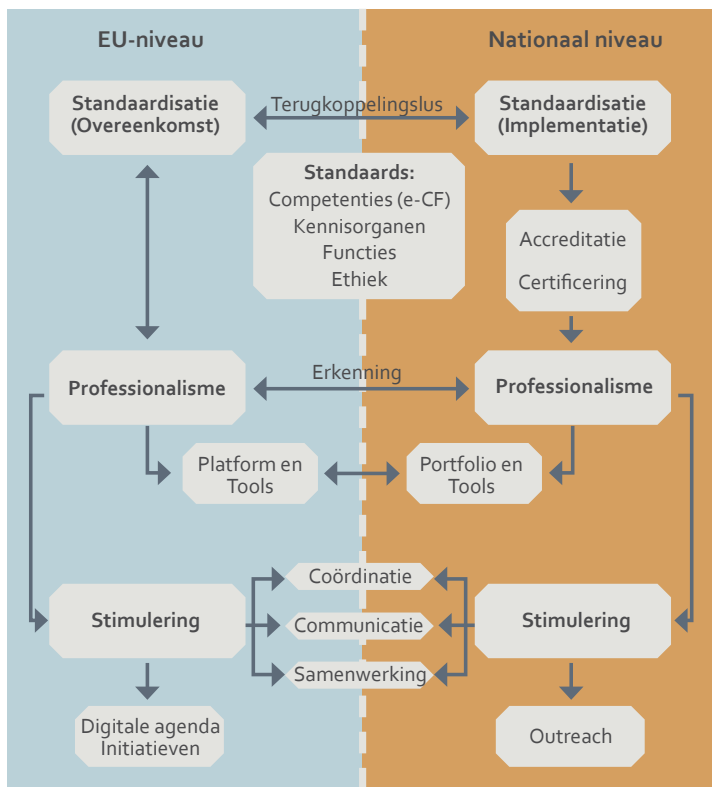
EU-niveau

Nationaal niveau

Standaardisatie (Overeenkomst)

Terugkoppelingslus

Standaardisatie (Implementatie)

Standaards:
Competenties (e-CF)
Kennisorganen
Functies
Ethiek

Accreditatie
Certificering

Professionalisme

Erkenning

Professionalisme

Platform en Tools

Portfolio en Tools

Coördinatie
Communicatie
Samenwerking

Stimulering

Stimulering

Digitale agenda Initiatieven

Outreach